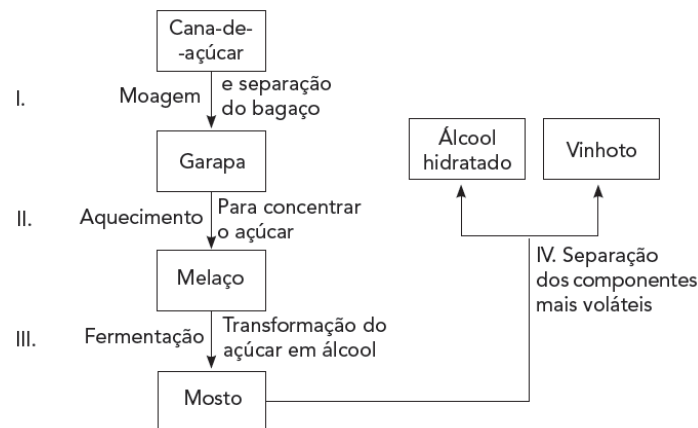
Cana-de--açúcar

I. Moagem e separação do bagaço

Garapa

II. Aquecimento Para concentrar o açúcar

Melaço

III. Fermentação Transformação do açúcar em álcool

Mosto

Álcool hidratado

Vinhoto

IV. Separação dos componentes mais voláteis